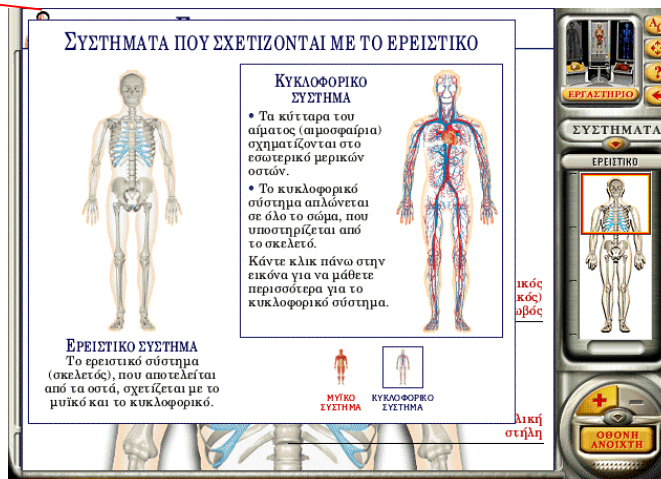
ΣΥΣΤΗΜΑΤΑ ΠΟΥ ΣΧΕΤΙΖΟΝΤΑΙ ΜΕ ΤΟ ΕΡΕΙΣΤΙΚΟ

ΚΥΚΛΟΦΟΡΙΚΟ ΣΥΣΤΗΜΑ

• Τα κύτταρα του αίματος (αιμοσφαίρια) σχηματίζονται στο εσωτερικό μερικών οστών.

• Το κυκλοφορικό σύστημα απλώνεται σε όλο το σώμα, που υποστηρίζεται από το σκελετό.

Κάντε κλικ πάνω στην εικόνα για να μάθετε περισσότερα για το κυκλοφορικό σύστημα.

ΕΡΕΙΣΤΙΚΟ ΣΥΣΤΗΜΑ

Το ερειστικό σύστημα (σκελετός), που αποτελείται από τα οστά, σχετίζεται με το μυϊκό και το κυκλοφορικό.

ΜΥΪΚΟ ΣΥΣΤΗΜΑ

ΚΥΚΛΟΦΟΡΙΚΟ ΣΥΣΤΗΜΑ

ΕΡΓΑΣΤΗΡΙΟ

ΣΥΣΤΗΜΑΤΑ

ΕΡΕΙΣΤΙΚΟ

ΟΘΟΝΗ ΑΝΟΙΧΤΗ

ικός
κός)
ωβός

λική
στήλη